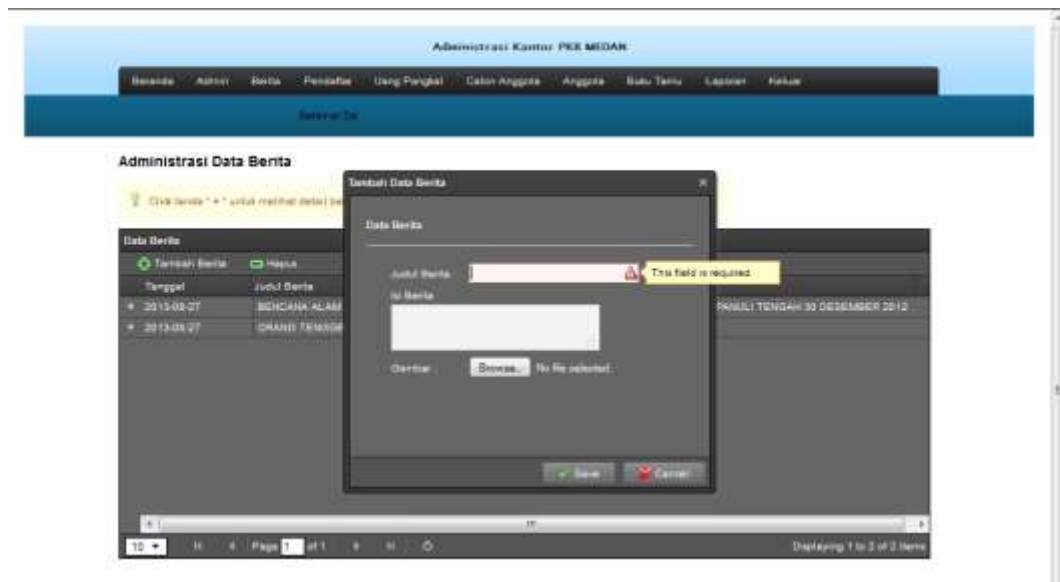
Administrasi Kantor PKS MEDAN

Beranda Admin Berita Pendaftar Uang Pangkal Calon Anggota Anggota Buku Tamu Laporan Keluar

Selamat Da

Administrasi Data Berita

Click tanda " + " untuk melihat detail be

Data Berita

Tambah Berita Hapus

| Tanggal | Judul Berita |
|---|---|
| + 2013-03-27 | BENCANA ALAM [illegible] TAPANULI TENGAH 30 DESEMBER 2012 |
| + 2013-03-27 | ORANG TENGGE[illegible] |

10 Page 1 of 1

Displaying 1 to 2 of 2 items

Tambah Data Berita

Data Berita

Judul Berita

This field is required.

Isi Berita

Gambar Browse... No file selected.

Save Cancel